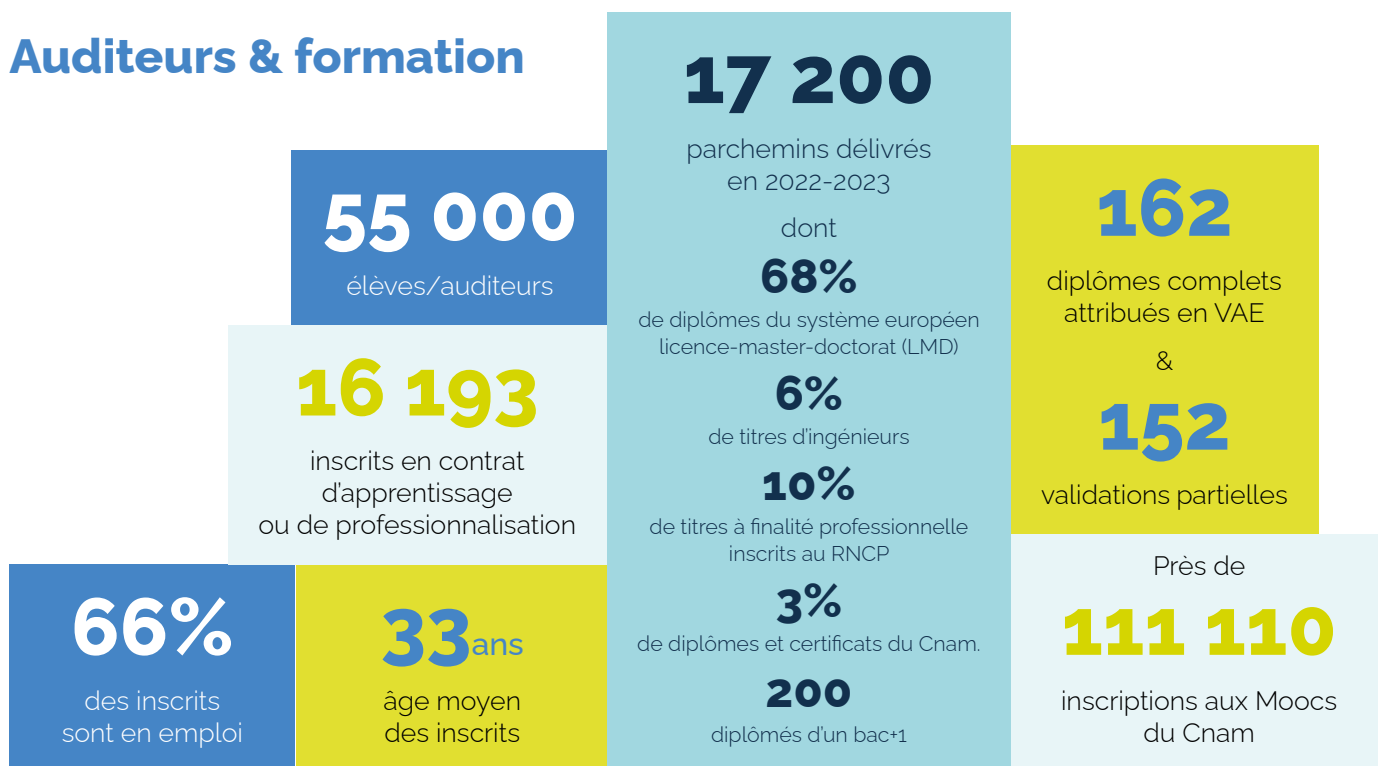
Auditeurs & formation

55 000
élèves/auditeurs

16 193
inscrits en contrat d'apprentissage ou de professionnalisation

66%
des inscrits sont en emploi

33ans
âge moyen des inscrits

17 200
parchemins délivrés en 2022-2023
dont
68%
de diplômes du système européen licence-master-doctorat (LMD)
6%
de titres d'ingénieurs
10%
de titres à finalité professionnelle inscrits au RNCP
3%
de diplômes et certificats du Cnam.
200
diplômés d'un bac+1

162
diplômes complets attribués en VAE
&
152
validations partielles

Près de
111 110
inscriptions aux Moocs du Cnam